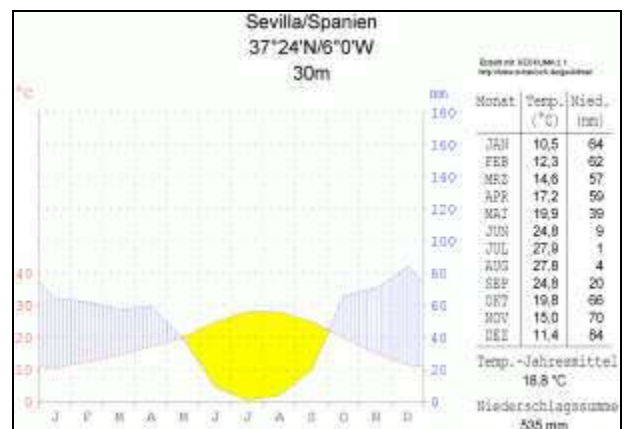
Sevilla/Spanien
37°24'N/6°0'W
30m

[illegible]
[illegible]

°C

mm

180
160
140
120
100
80
60
40
20
0

40
30
20
10
0

J F M A M J J A S O N D

| Monat | Temp. (°C) | Nied. (mm) |
|---|---|---|
| JAN | 10,5 | 64 |
| FEB | 12,3 | 62 |
| MRZ | 14,6 | 57 |
| APR | 17,2 | 59 |
| MAI | 19,9 | 39 |
| JUN | 24,8 | 9 |
| JUL | 27,9 | 1 |
| AUG | 27,8 | 4 |
| SEP | 24,8 | 20 |
| OKT | 19,8 | 66 |
| NOV | 15,0 | 70 |
| DEZ | 11,4 | 84 |

Temp.-Jahresmittel
18,8 °C

Niederschlagssumme
535 mm